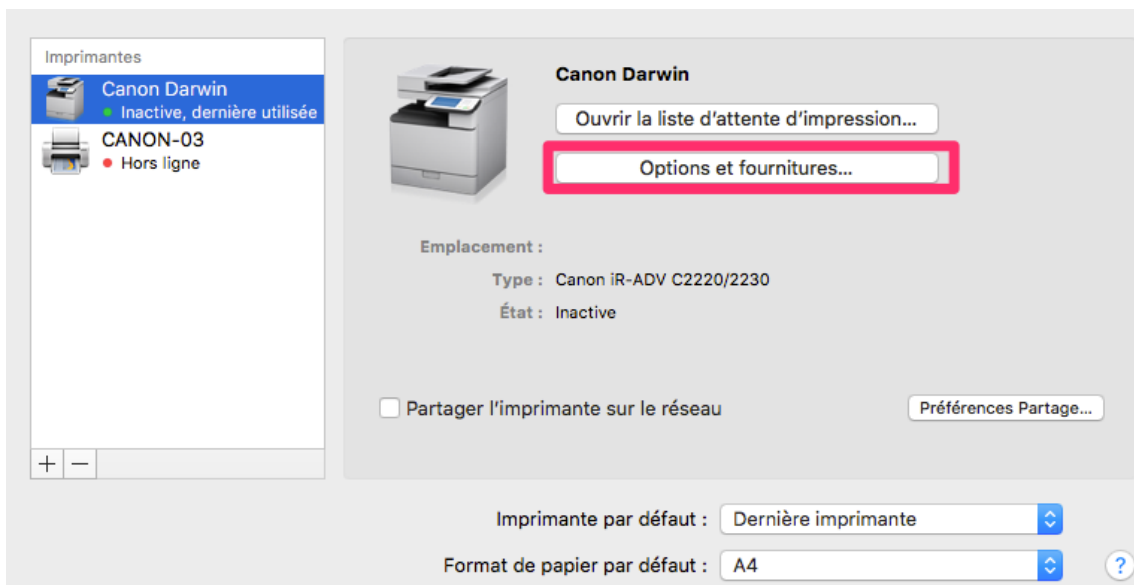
Imprimantes

Canon Darwin
● Inactive, dernière utilisée

CANON-03
● Hors ligne

+ −

Canon Darwin

Ouvrir la liste d'attente d'impression...

Options et fournitures...

Emplacement :

Type : Canon iR-ADV C2220/2230

État : Inactive

Partager l'imprimante sur le réseau

Préférences Partage...

Imprimante par défaut : Dernière imprimante

Format de papier par défaut : A4

?